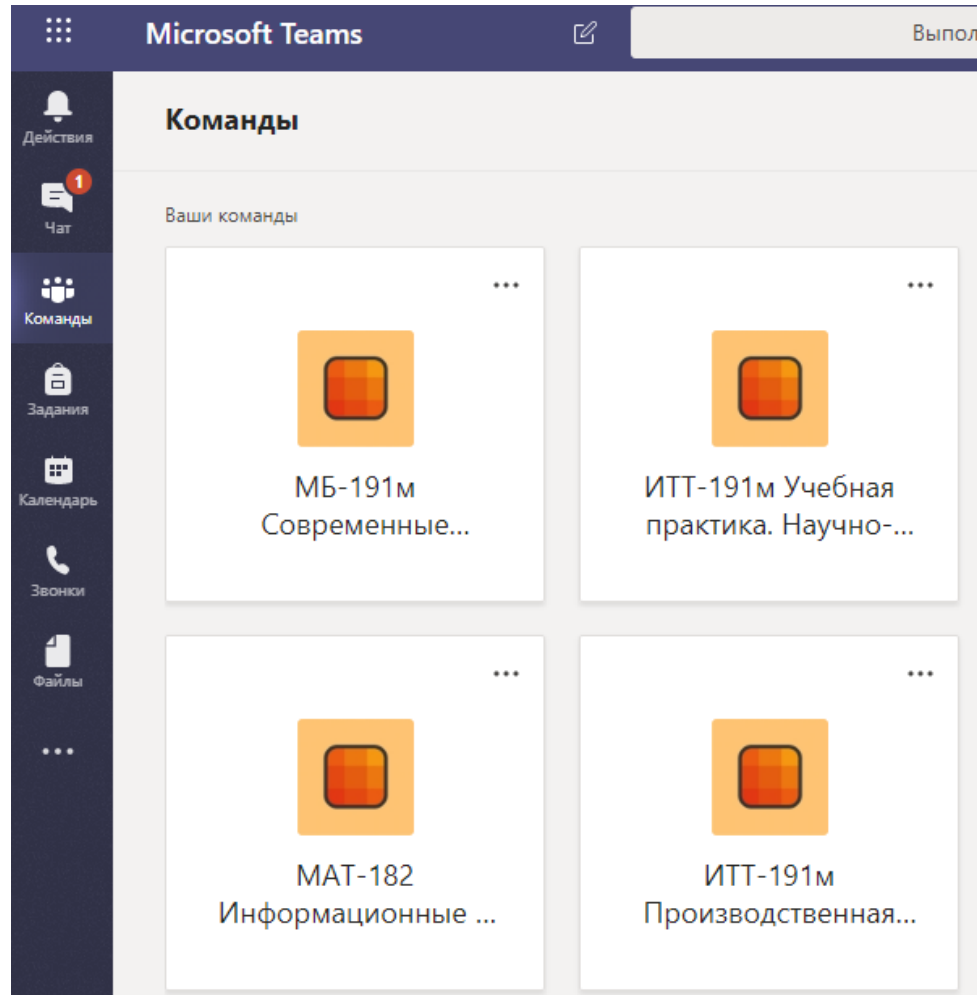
Microsoft Teams

Выпол

Действия

1

Чат

Команды

Задания

Календарь

Звонки

Файлы

...

Команды

Ваши команды

...

МБ-191м Современные...

...

ИТТ-191м Учебная практика. Научно-...

...

МАТ-182 Информационные ...

...

ИТТ-191м Производственная...